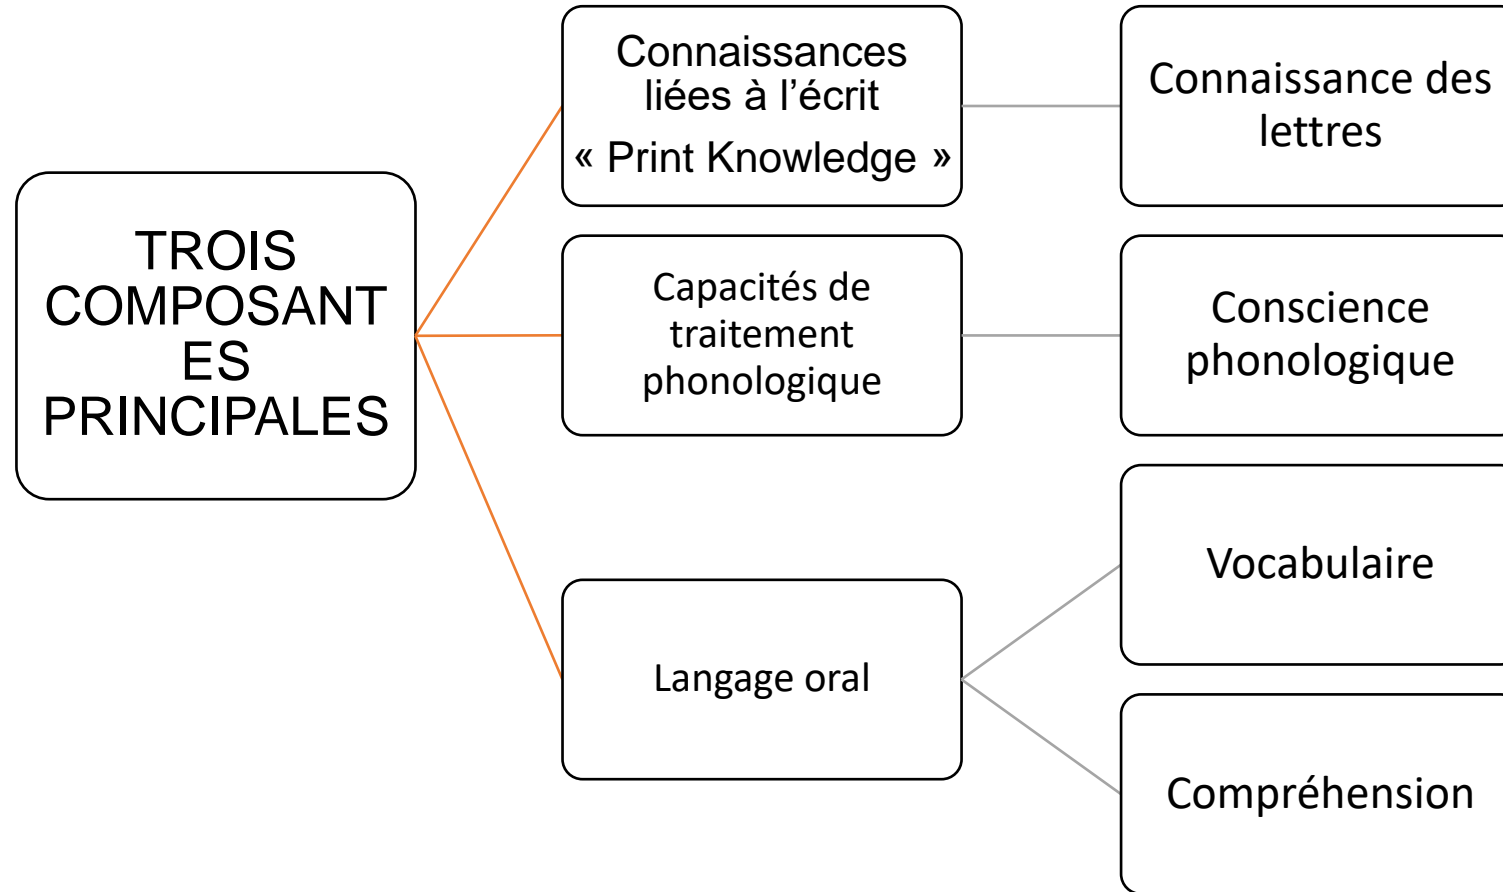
TROIS COMPOSANTES PRINCIPALES

Connaissances liées à l'écrit « Print Knowledge »

Connaissance des lettres

Capacités de traitement phonologique

Conscience phonologique

Langage oral

Vocabulaire

Compréhension